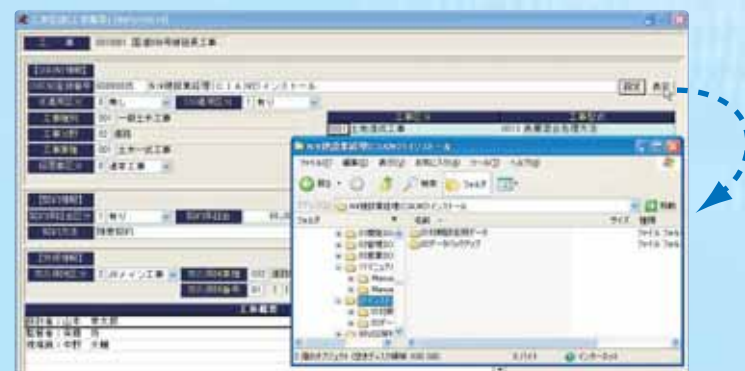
工事登録(工事基本)

工事 001001 国道99号線舗装工事

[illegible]

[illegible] 002 設定 表示

工事名称 1 有り

工事種別 001 一般土木工事

工事区分 02 道路

工事種類 001 土木一式工事

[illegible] 0 通常工事

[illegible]

1 有り

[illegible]

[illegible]

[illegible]

ファイル(F) 編集(E) 表示(V) お気に入り(A) ツール(T) ヘルプ(H)

戻る 検索 フォルダ

フォルダ 名前 サイズ 種類

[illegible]データ

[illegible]

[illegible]

インターネット